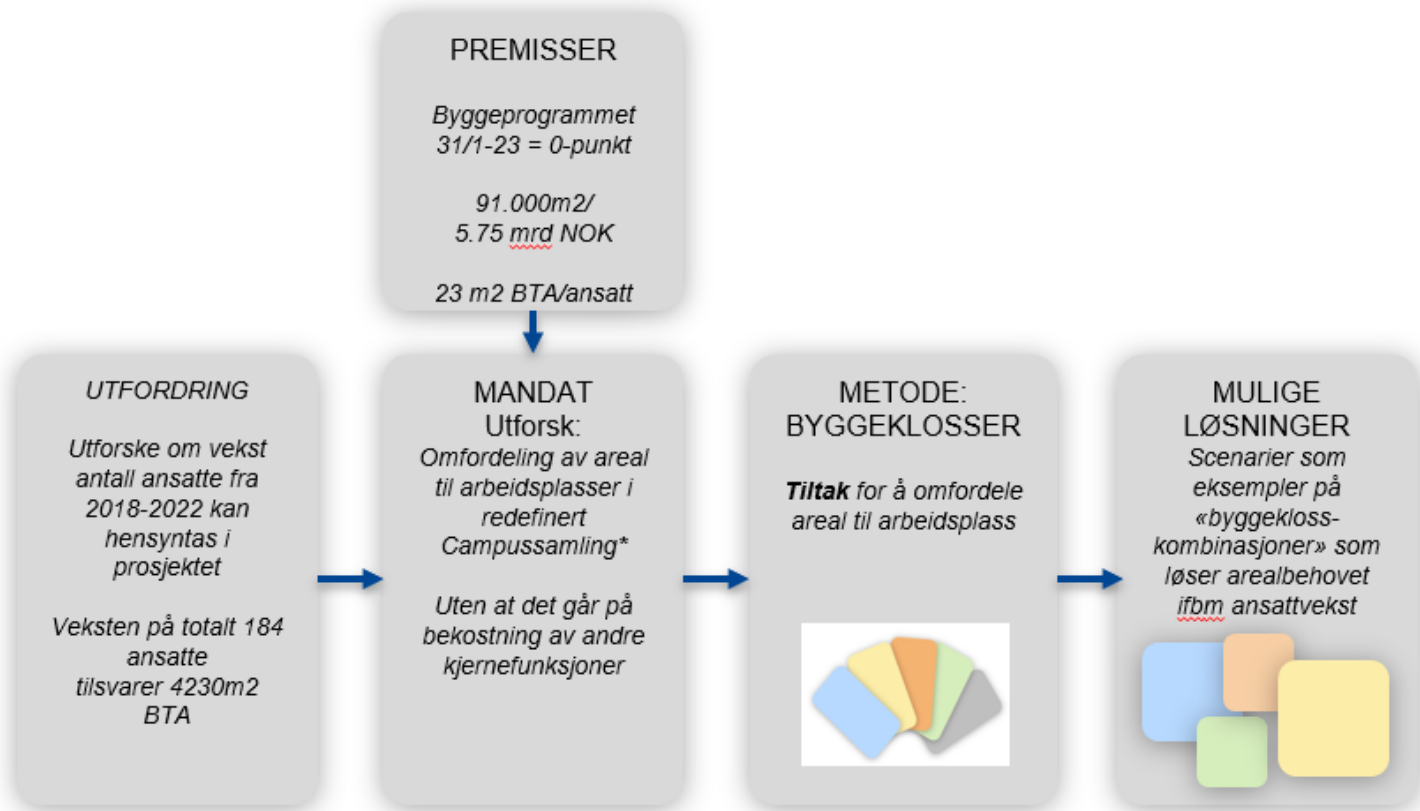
PREMISSER

Byggeprogrammet 31/1-23 = 0-punkt

91.000m2/ 5.75 mrd NOK

23 m2 BTA/ansatt

UTFORDRING

Utforske om vekst antall ansatte fra 2018-2022 kan hensyntas i prosjektet

Veksten på totalt 184 ansatte tilsvarer 4230m2 BTA

MANDAT
Utforsk:
Omfordeling av areal til arbeidsplasser i redefinert Campussamling*

Uten at det går på bekostning av andre kjernefunksjoner

METODE:
BYGGEKLOSSER

Tiltak for å omfordele areal til arbeidsplass

MULIGE LØSNINGER
Scenarier som eksempler på «byggekloss-kombinasjoner» som løser arealbehovet ifbm ansattvekst